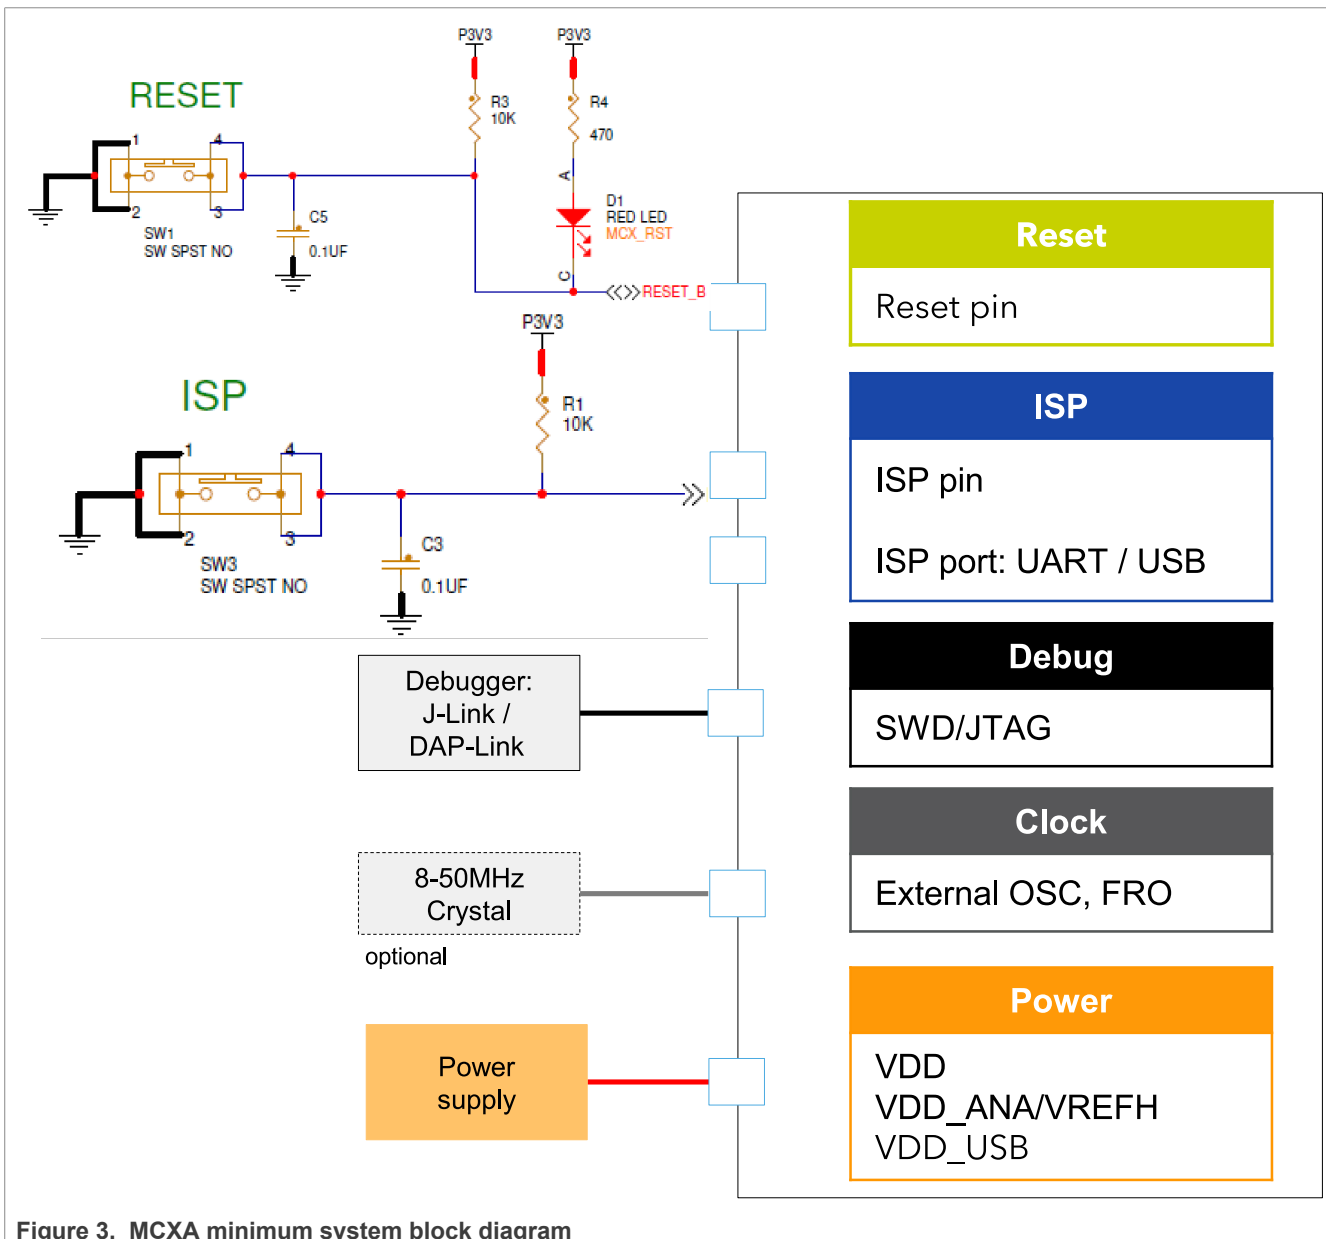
RESET

P3V3

P3V3

R3
10K

R4
470

A

D1
RED LED
MCX_RST

C

RESET_B

1
4
2
3

SW1
SW SPST NO

C5
0.1UF

ISP

P3V3

R1
10K

1
4
2
3

SW3
SW SPST NO

C3
0.1UF

Debugger:
J-Link /
DAP-Link

8-50MHz
Crystal

optional

Power
supply

Reset

Reset pin

ISP

ISP pin

ISP port: UART / USB

Debug

SWD/JTAG

Clock

External OSC, FRO

Power

VDD
VDD_ANA/VREFH
VDD_USB

Figure 3. MCXA minimum system block diagram